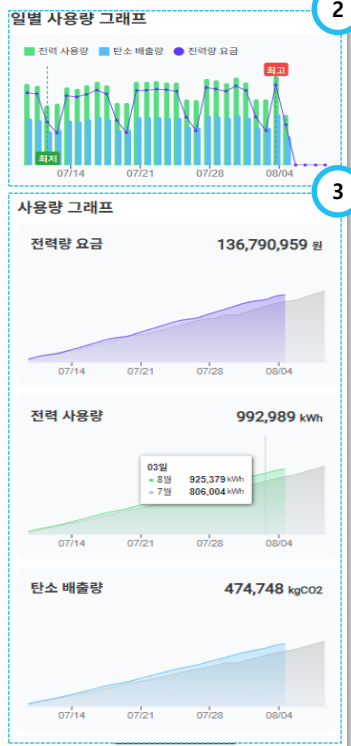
일별 사용량 그래프

2

전력 사용량 탄소 배출량 전력량 요금

최고

최저

07/14 07/21 07/28 08/04

3

사용량 그래프

전력량 요금 136,790,959 원

07/14 07/21 07/28 08/04

전력 사용량 992,989 kWh

03일
8월 925,379 kWh
7월 806,004 kWh

07/14 07/21 07/28 08/04

탄소 배출량 474,748 kgCO2

07/14 07/21 07/28 08/04